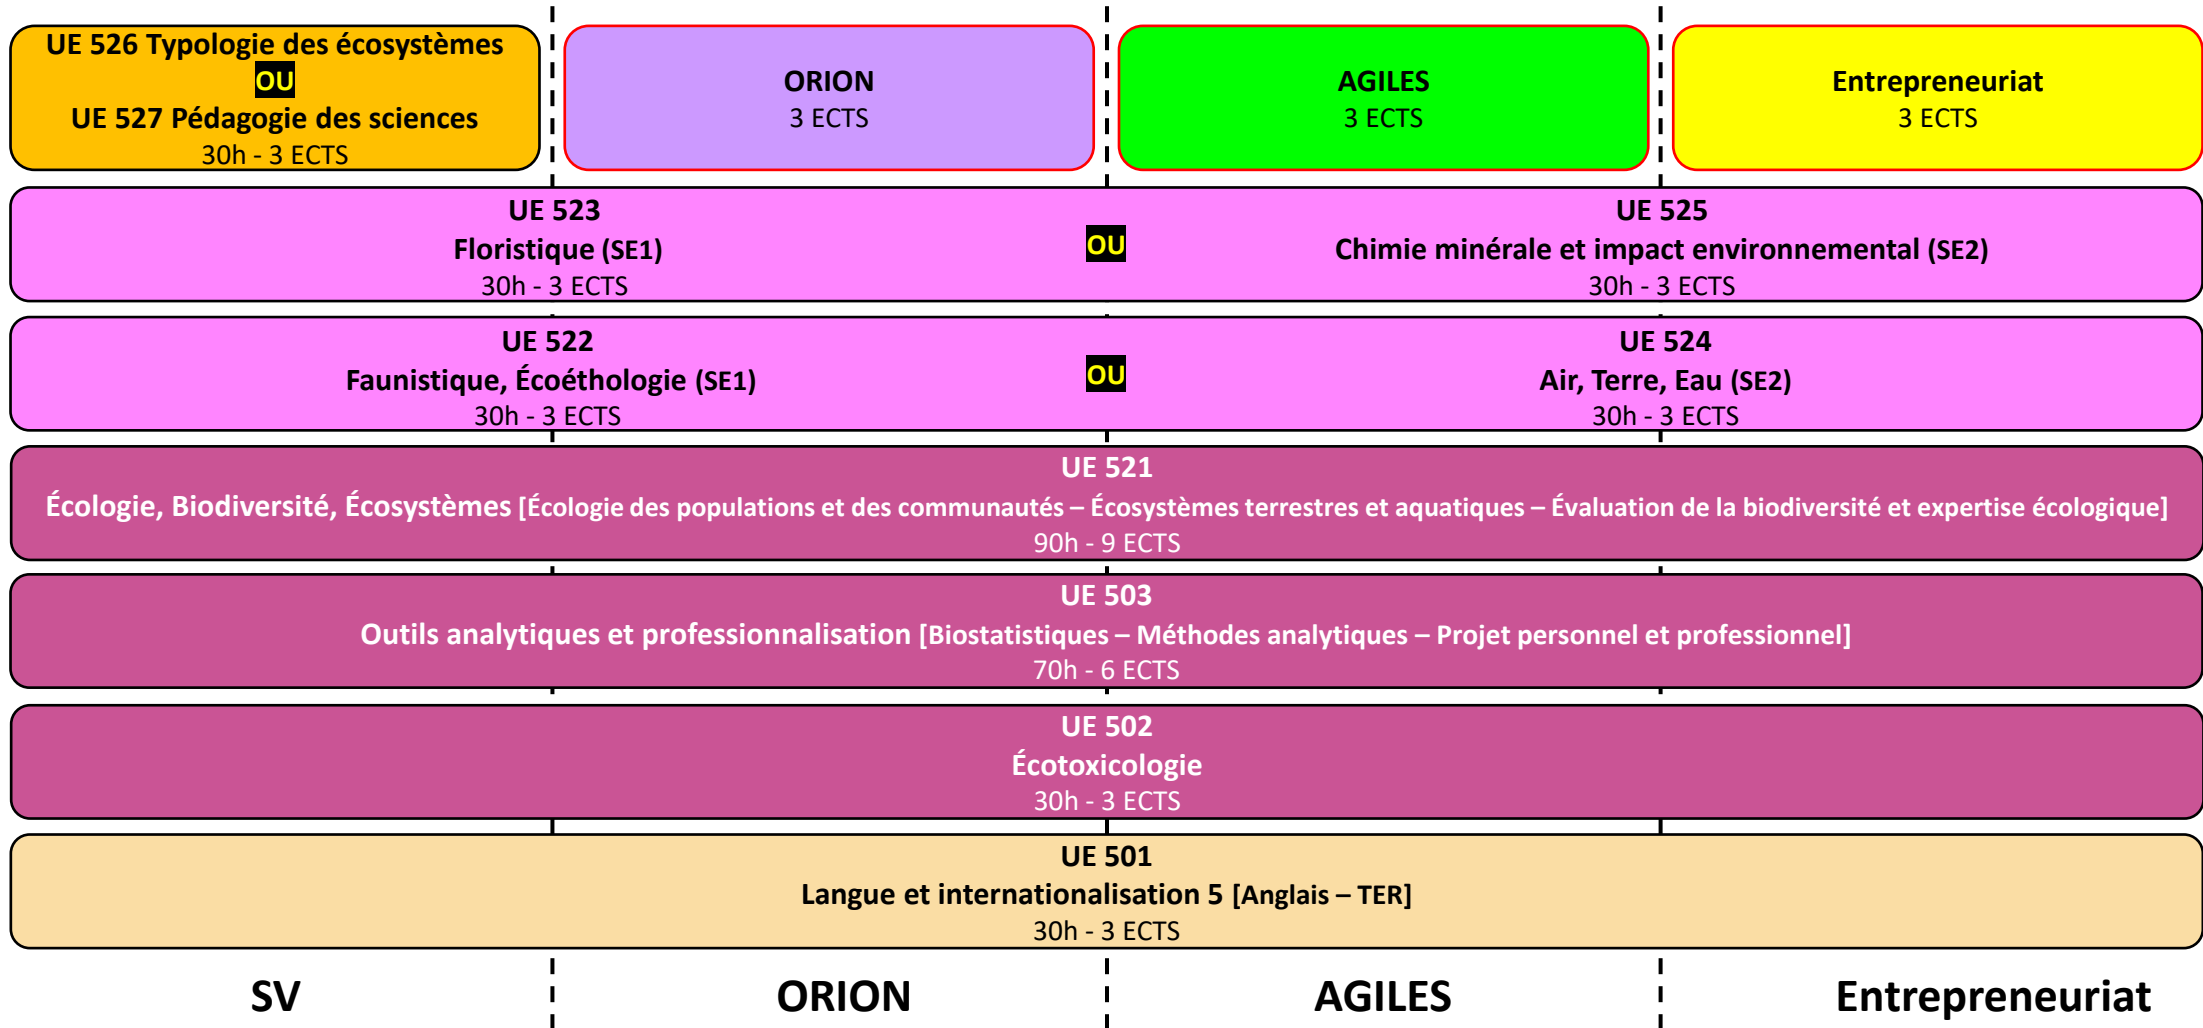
UE 526 Typologie des écosystèmes
OU
UE 527 Pédagogie des sciences
30h - 3 ECTS

ORION
3 ECTS

AGILES
3 ECTS

Entrepreneuriat
3 ECTS

UE 523
Floristique (SE1)
30h - 3 ECTS

OU

UE 525
Chimie minérale et impact environnemental (SE2)
30h - 3 ECTS

UE 522
Faunistique, Écoéthologie (SE1)
30h - 3 ECTS

OU

UE 524
Air, Terre, Eau (SE2)
30h - 3 ECTS

UE 521
Écologie, Biodiversité, Écosystèmes [Écologie des populations et des communautés – Écosystèmes terrestres et aquatiques – Évaluation de la biodiversité et expertise écologique]
90h - 9 ECTS

UE 503
Outils analytiques et professionnalisation [Biostatistiques – Méthodes analytiques – Projet personnel et professionnel]
70h - 6 ECTS

UE 502
Écotoxicologie
30h - 3 ECTS

UE 501
Langue et internationalisation 5 [Anglais – TER]
30h - 3 ECTS

SV

ORION

AGILES

Entrepreneuriat